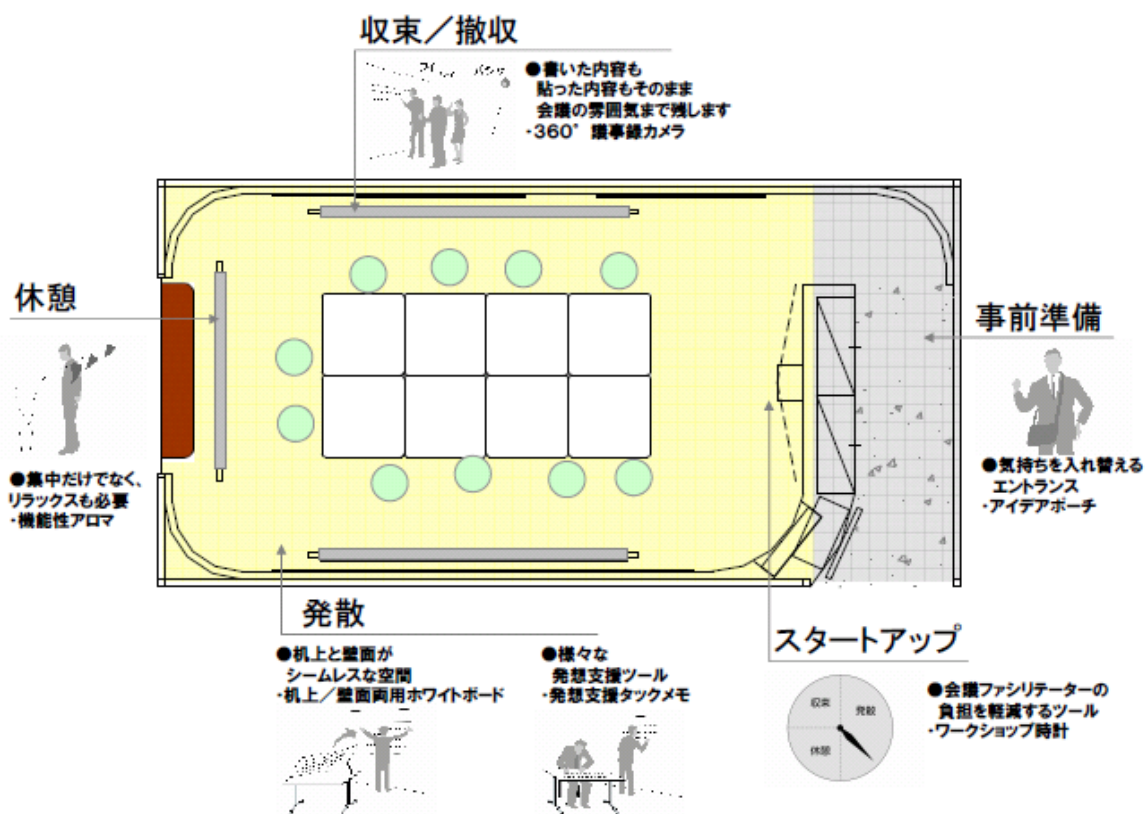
収束／撤収

●書いた内容も
貼った内容もそのまま
会議の雰囲気まで残します
･360°議事録カメラ

休憩

●集中だけでなく、
リラックスも必要
･機能性アロマ

事前準備

●気持ちを入れ替える
エントランス
･アイデアポーチ

発散

●机上と壁面が
シームレスな空間
･机上／壁面両用ホワイトボード

●様々な
発想支援ツール
･発想支援タックメモ

スタートアップ

収束
発散
休憩

●会議ファシリテーターの
負担を軽減するツール
･ワークショップ時計